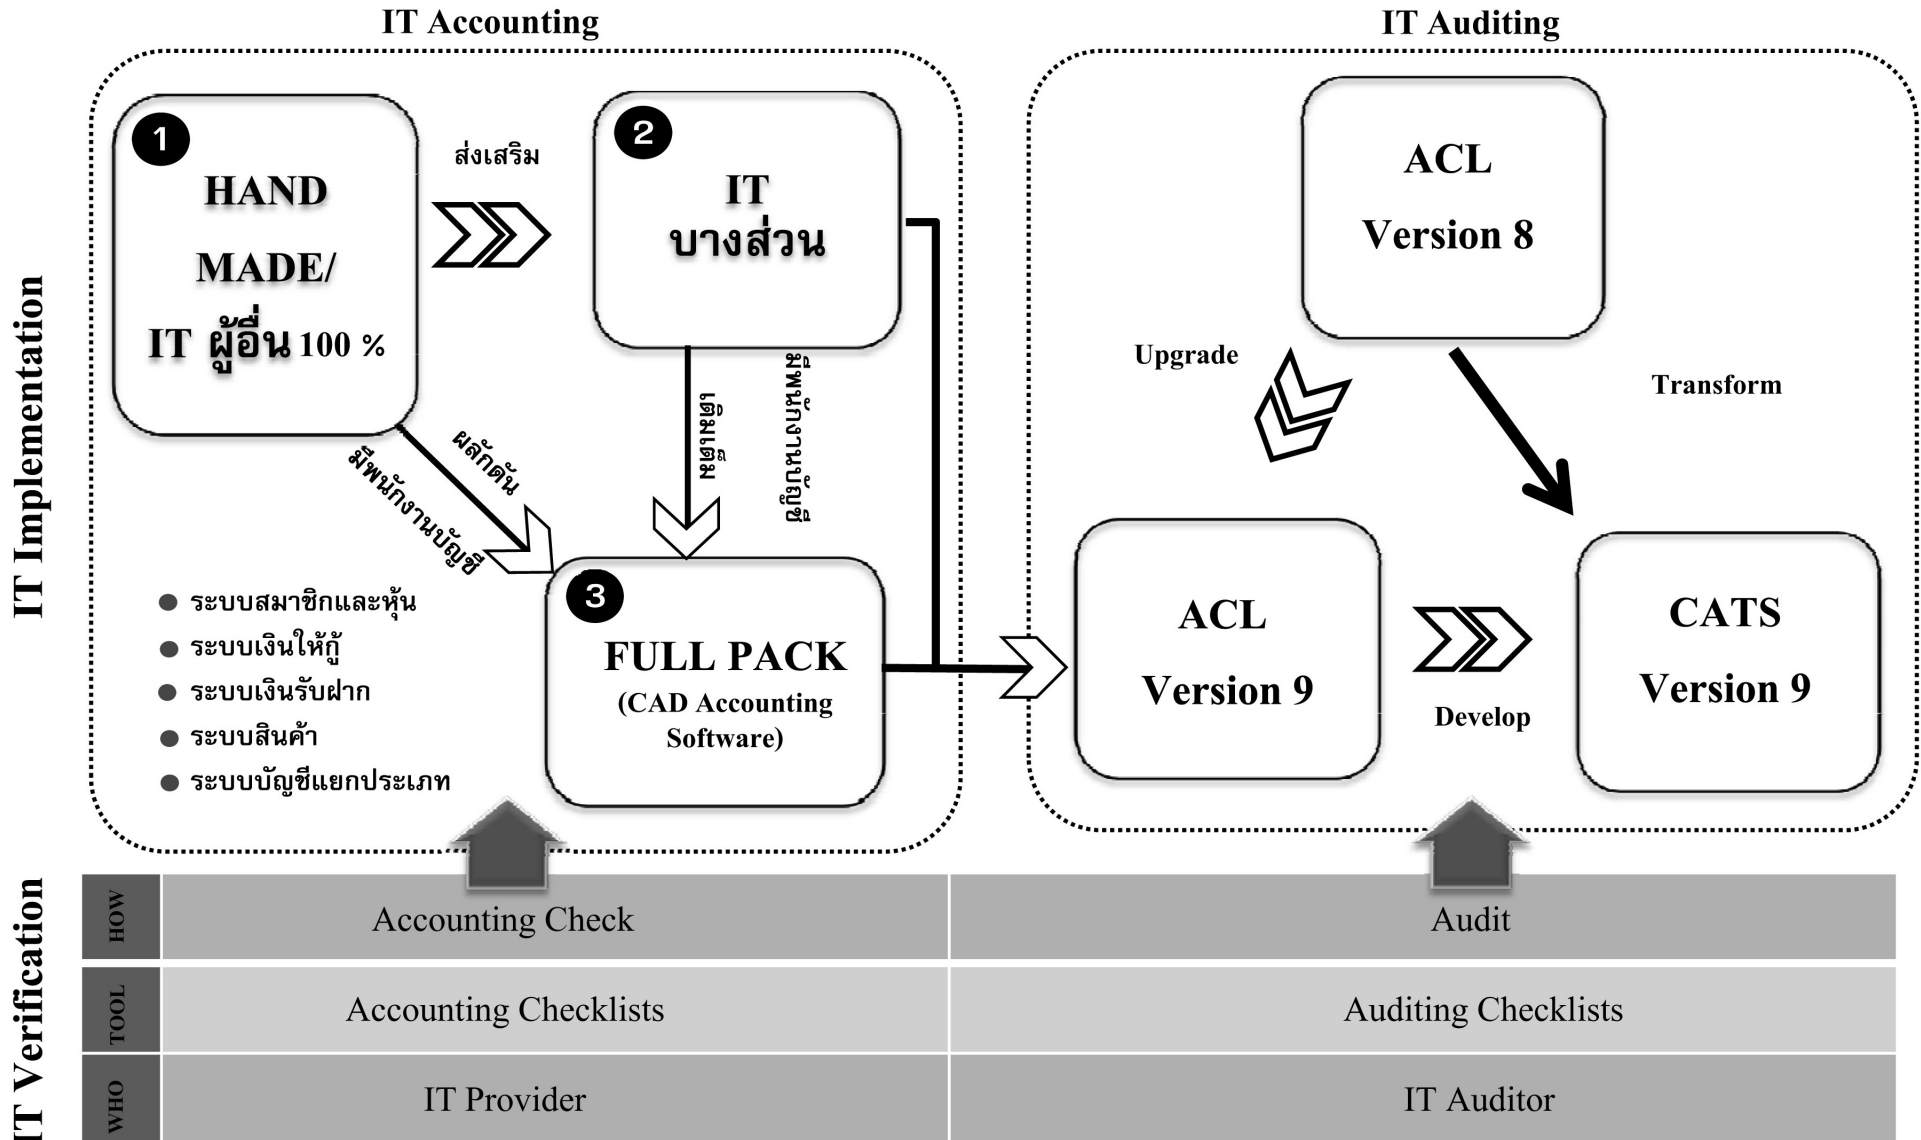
IT Accounting

IT Auditing

IT Implementation

1 HAND MADE/ IT ผู้อื่น 100 %

ส่งเสริม

2 IT บางส่วน

เติมเต็ม

มีพนักงานผู้รู้

ผลักดัน

มีพนักงานบัญชี

3 FULL PACK (CAD Accounting Software)

● ระบบสมาชิกและหุ้น
● ระบบเงินให้กู้
● ระบบเงินรับฝาก
● ระบบสินค้า
● ระบบบัญชีแยกประเภท

ACL Version 8

Upgrade

Transform

ACL Version 9

Develop

CATS Version 9

IT Verification

| HOW | Accounting Check | Audit |
|---|---|---|
| TOOL | Accounting Checklists | Auditing Checklists |
| WHO | IT Provider | IT Auditor |